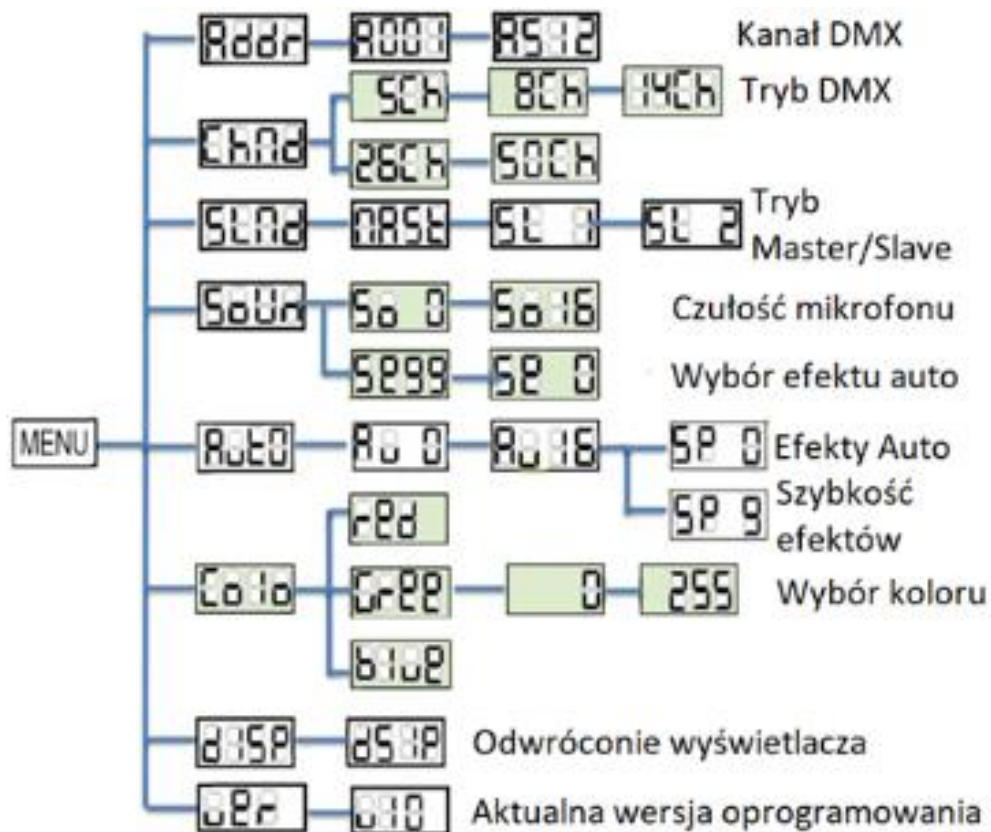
MENU

Addr — A001 — A512 Kanał DMX

ChAd — 5Ch — 8Ch — 14Ch Tryb DMX
26Ch — 50Ch

SLAd — NASt — SL 1 — SL 2 Tryb Master/Slave

SoUn — So 0 — So 16 Czułość mikrofonu
SP99 — SP 0 Wybór efektu auto

AutO — Au 0 — Au 16 — SP 0 Efekty Auto
SP 9 Szybkość efektów

Co lo — rEd
GrEE — 0 — 255 Wybór koloru
bluE

dISP — dS IP Odwrócone wyświetlacza

uEr — u10 Aktualna wersja oprogramowania